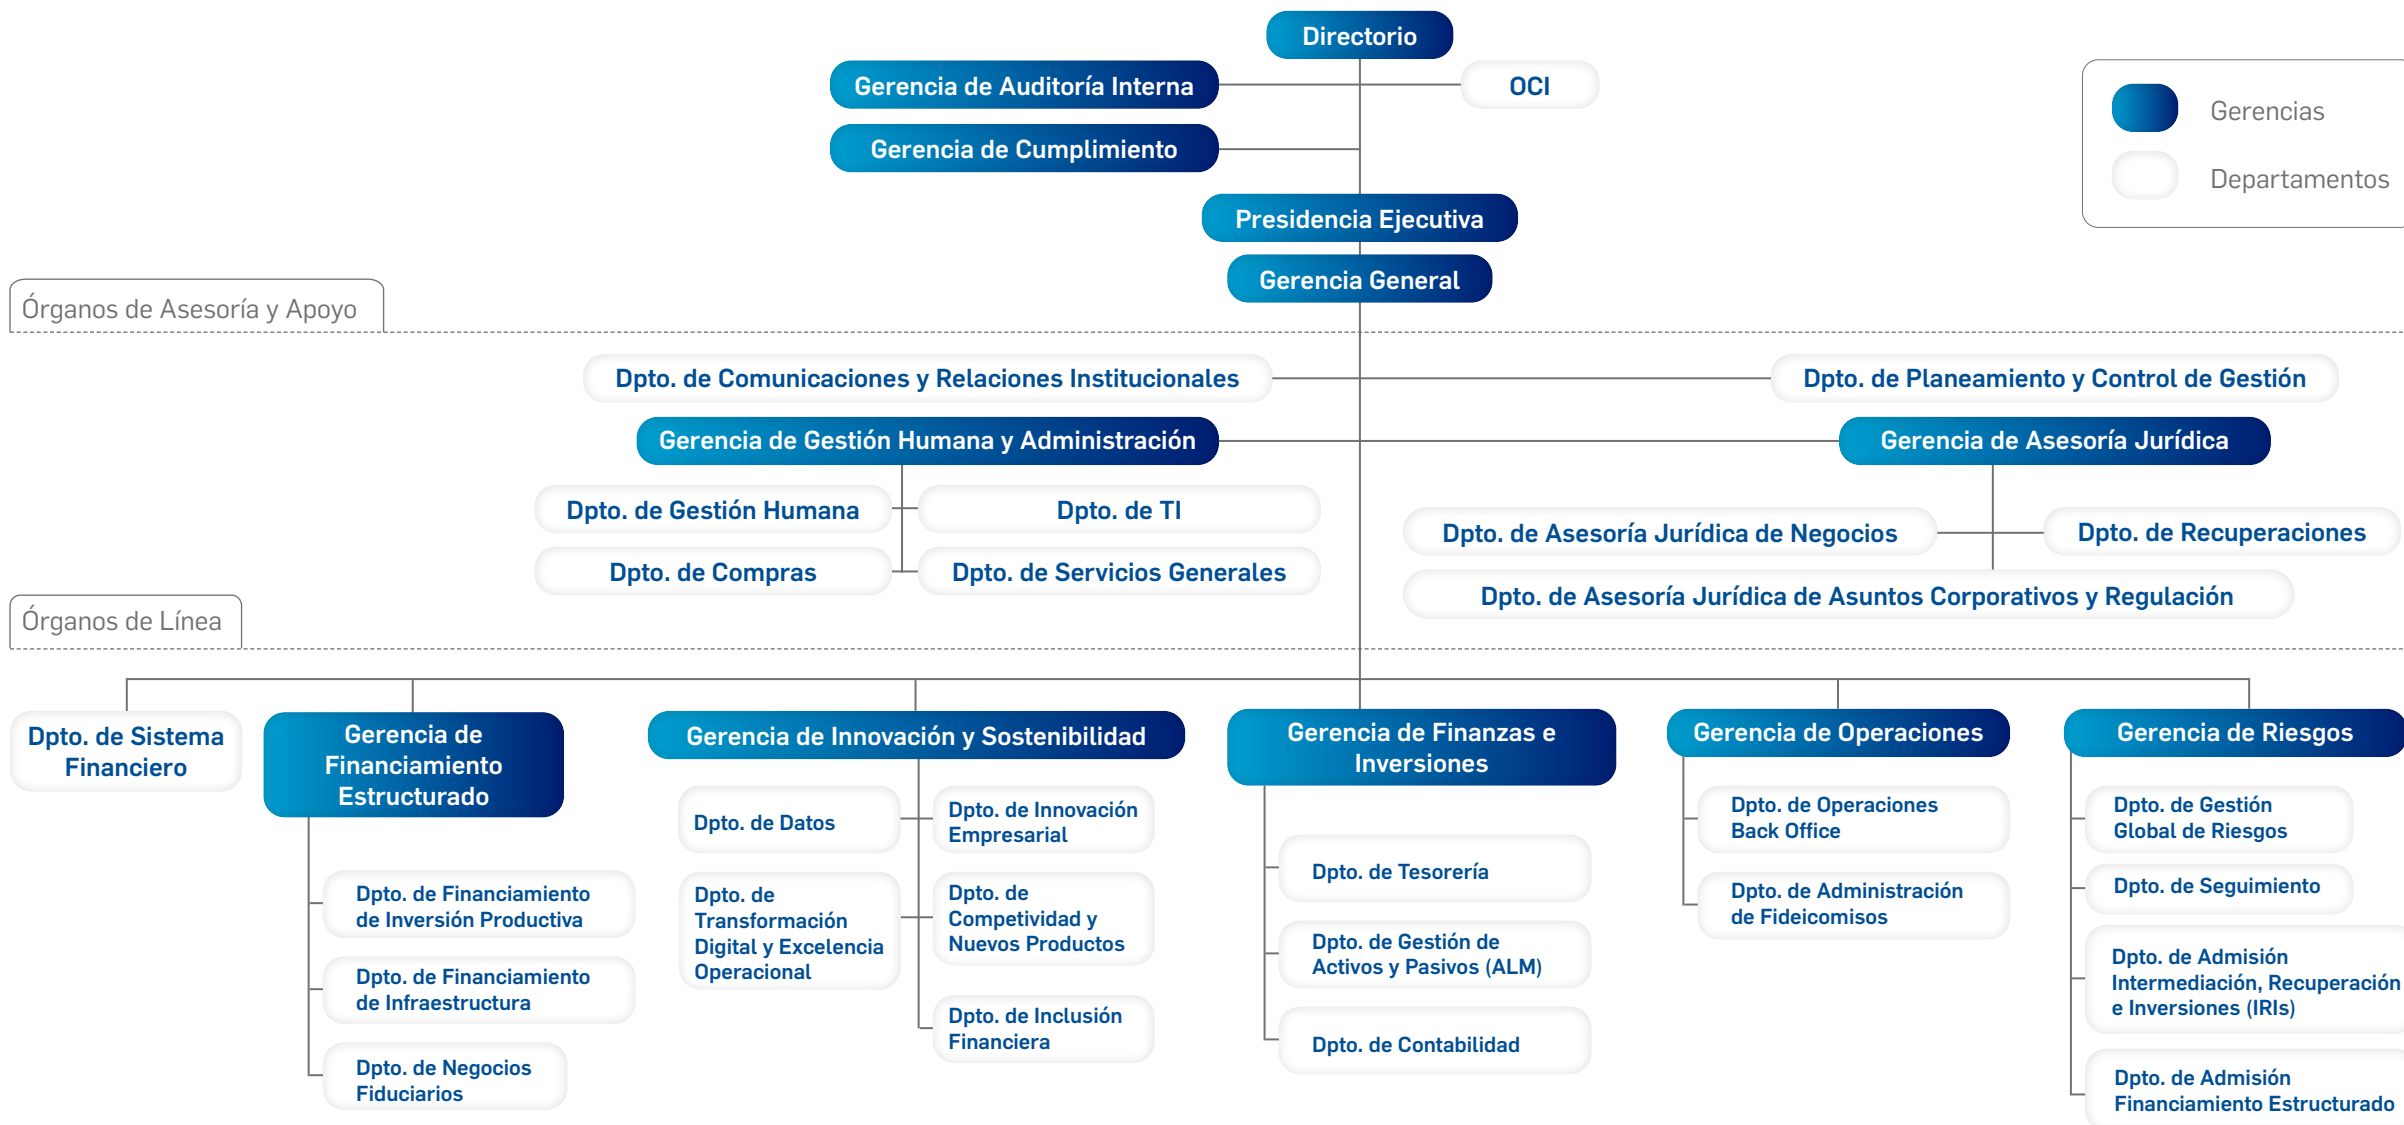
Directorio

Gerencia de Auditoría Interna

OCI

Gerencia de Cumplimiento

Gerencias

Departamentos

Presidencia Ejecutiva

Gerencia General

Órganos de Asesoría y Apoyo

Dpto. de Comunicaciones y Relaciones Institucionales

Dpto. de Planeamiento y Control de Gestión

Gerencia de Gestión Humana y Administración

Gerencia de Asesoría Jurídica

Dpto. de Gestión Humana

Dpto. de TI

Dpto. de Compras

Dpto. de Servicios Generales

Dpto. de Asesoría Jurídica de Negocios

Dpto. de Recuperaciones

Dpto. de Asesoría Jurídica de Asuntos Corporativos y Regulación

Órganos de Línea

Dpto. de Sistema Financiero

Gerencia de Financiamiento Estructurado

Dpto. de Financiamiento de Inversión Productiva

Dpto. de Financiamiento de Infraestructura

Dpto. de Negocios Fiduciarios

Gerencia de Innovación y Sostenibilidad

Dpto. de Datos

Dpto. de Innovación Empresarial

Dpto. de Transformación Digital y Excelencia Operacional

Dpto. de Competividad y Nuevos Productos

Dpto. de Inclusión Financiera

Gerencia de Finanzas e Inversiones

Dpto. de Tesorería

Dpto. de Gestión de Activos y Pasivos (ALM)

Dpto. de Contabilidad

Gerencia de Operaciones

Dpto. de Operaciones Back Office

Dpto. de Administración de Fideicomisos

Gerencia de Riesgos

Dpto. de Gestión Global de Riesgos

Dpto. de Seguimiento

Dpto. de Admisión Intermediación, Recuperación e Inversiones (IRIs)

Dpto. de Admisión Financiamiento Estructurado